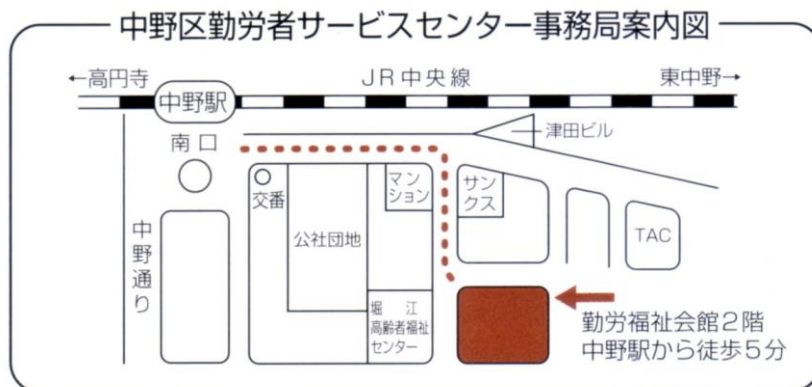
中野区勤労者サービスセンター事務局案内図

←高円寺

JR中央線

東中野→

中野駅

南口

津田ビル

交番

マンション

サンクス

中野通り

公社団地

TAC

堀江高齢者福祉センター

勤労福祉会館2階
中野駅から徒歩5分